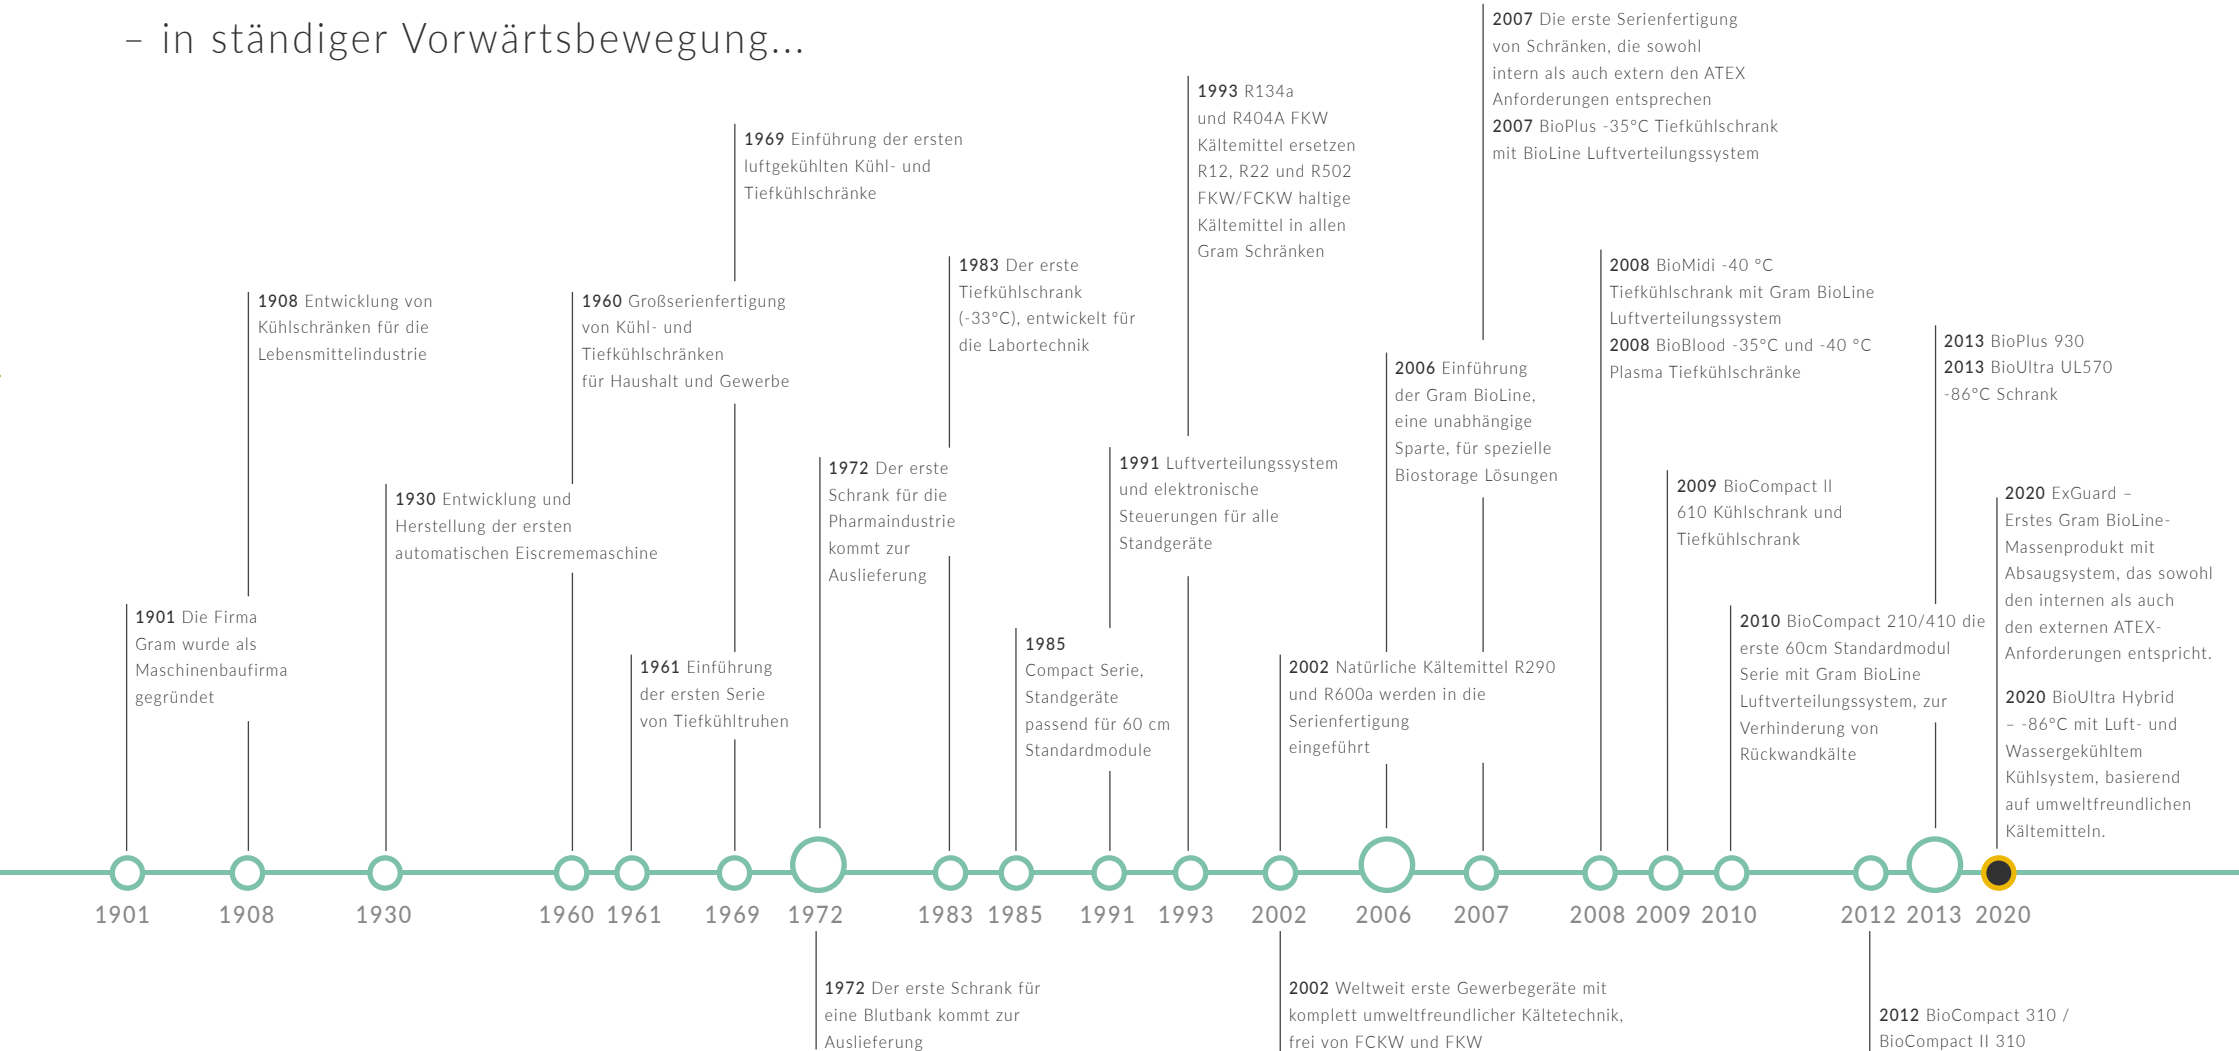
– in ständiger Vorwärtsbewegung...

2007 Die erste Serienfertigung von Schränken, die sowohl intern als auch extern den ATEX Anforderungen entsprechen
2007 BioPlus -35°C Tiefkühlschrank mit BioLine Luftverteilungssystem

1993 R134a und R404A FKW Kältemittel ersetzen R12, R22 und R502 FKW/FCKW haltige Kältemittel in allen Gram Schränken

1969 Einführung der ersten luftgekühlten Kühl- und Tiefkühlschränke

1983 Der erste Tiefkühlschrank (-33°C), entwickelt für die Labortechnik

2008 BioMidi -40 °C Tiefkühlschrank mit Gram BioLine Luftverteilungssystem
2008 BioBlood -35°C und -40 °C Plasma Tiefkühlschränke

2013 BioPlus 930
2013 BioUltra UL570 -86°C Schrank

1908 Entwicklung von Kühlschränken für die Lebensmittelindustrie

1960 Großserienfertigung von Kühl- und Tiefkühlschränken für Haushalt und Gewerbe

2006 Einführung der Gram BioLine, eine unabhängige Sparte, für spezielle Biostorage Lösungen

1972 Der erste Schrank für die Pharmaindustrie kommt zur Auslieferung

1991 Luftverteilungssystem und elektronische Steuerungen für alle Standgeräte

1930 Entwicklung und Herstellung der ersten automatischen Eiscrememaschine

2009 BioCompact II 610 Kühlschrank und Tiefkühlschrank

2020 ExGuard – Erstes Gram BioLine-Massenprodukt mit Absaugsystem, das sowohl den internen als auch den externen ATEX-Anforderungen entspricht.

2010 BioCompact 210/410 die erste 60cm Standardmodul Serie mit Gram BioLine Luftverteilungssystem, zur Verhinderung von Rückwandkälte

1901 Die Firma Gram wurde als Maschinenbaufirma gegründet

1961 Einführung der ersten Serie von Tiefkühltruhen

1985 Compact Serie, Standgeräte passend für 60 cm Standardmodule

2002 Natürliche Kältemittel R290 und R600a werden in die Serienfertigung eingeführt

2020 BioUltra Hybrid – -86°C mit Luft- und Wassergekühltem Kühlsystem, basierend auf umweltfreundlichen Kältemitteln.

1901 1908 1930 1960 1961 1969 1972 1983 1985 1991 1993 2002 2006 2007 2008 2009 2010 2012 2013 2020

1972 Der erste Schrank für eine Blutbank kommt zur Auslieferung

2002 Weltweit erste Gewerbegeräte mit komplett umweltfreundlicher Kältetechnik, frei von FCKW und FKW

2012 BioCompact 310 / BioCompact II 310